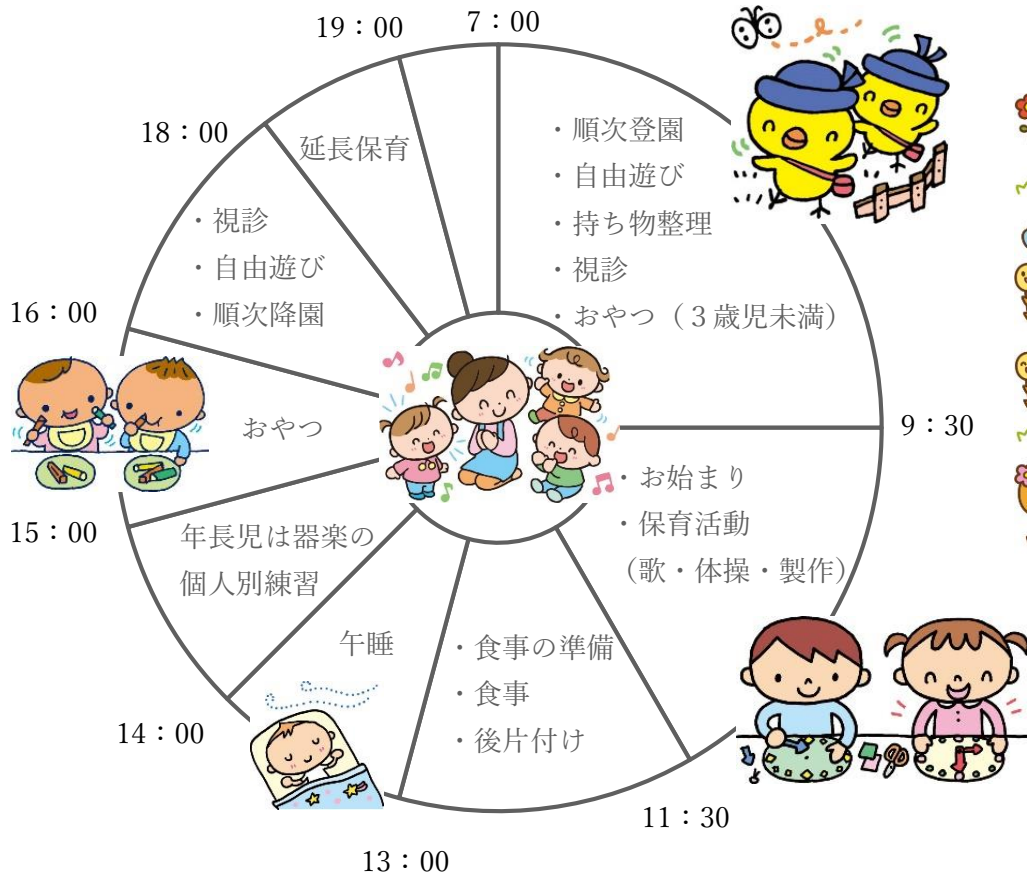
19：00
7：00

延長保育

・順次登園
・自由遊び
・持ち物整理
・視診
・おやつ（３歳児未満）

18：00

・視診
・自由遊び
・順次降園

16：00

おやつ

9：30

・お始まり
・保育活動
（歌・体操・製作）

15：00

年長児は器楽の個人別練習

午睡

14：00

・食事の準備
・食事
・後片付け

11：30

13：00